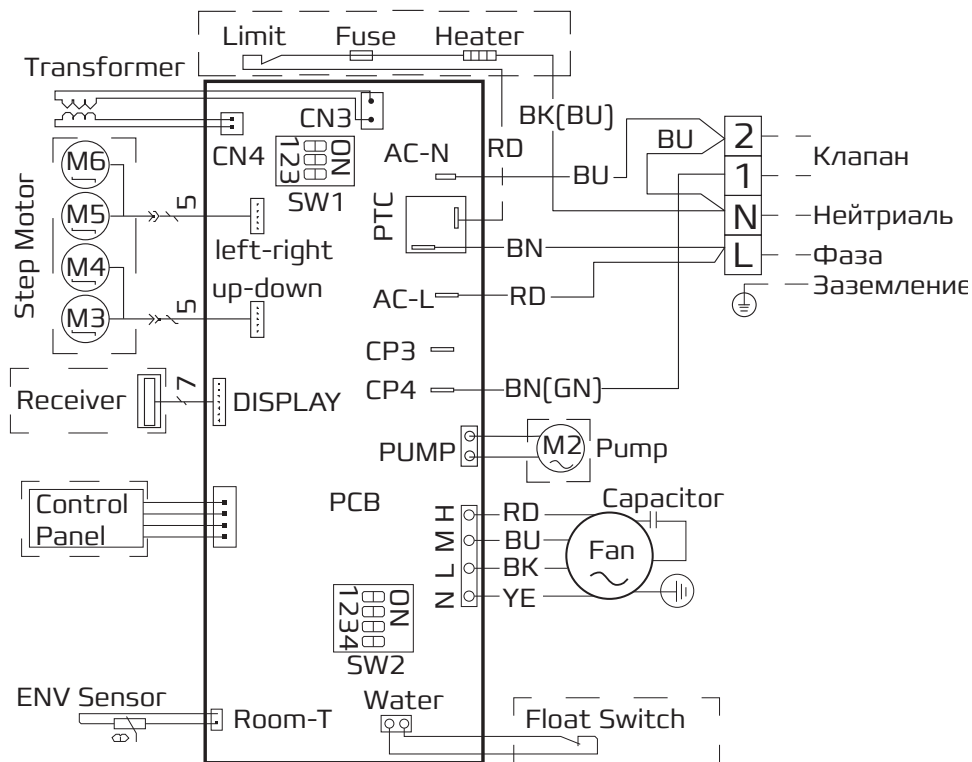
Limit Fuse Heater

Transformer

CN3

BK(BU)

CN4

ON
123

SW1

AC-N

RD

BU

2

1

N

L

Клапан

Нейтриаль

Фаза

Заземление

BU

Step Motor

M6

M5

M4

M3

5

5

left-right

up-down

PTC

BN

AC-L

RD

CP3

CP4

BN(GN)

Receiver

7

DISPLAY

PUMP

M2

Pump

Control Panel

PCB

H M L N

RD

BU

BK

YE

Capacitor

Fan

ON
1234

SW2

ENV Sensor

Room-T

Water

Float Switch